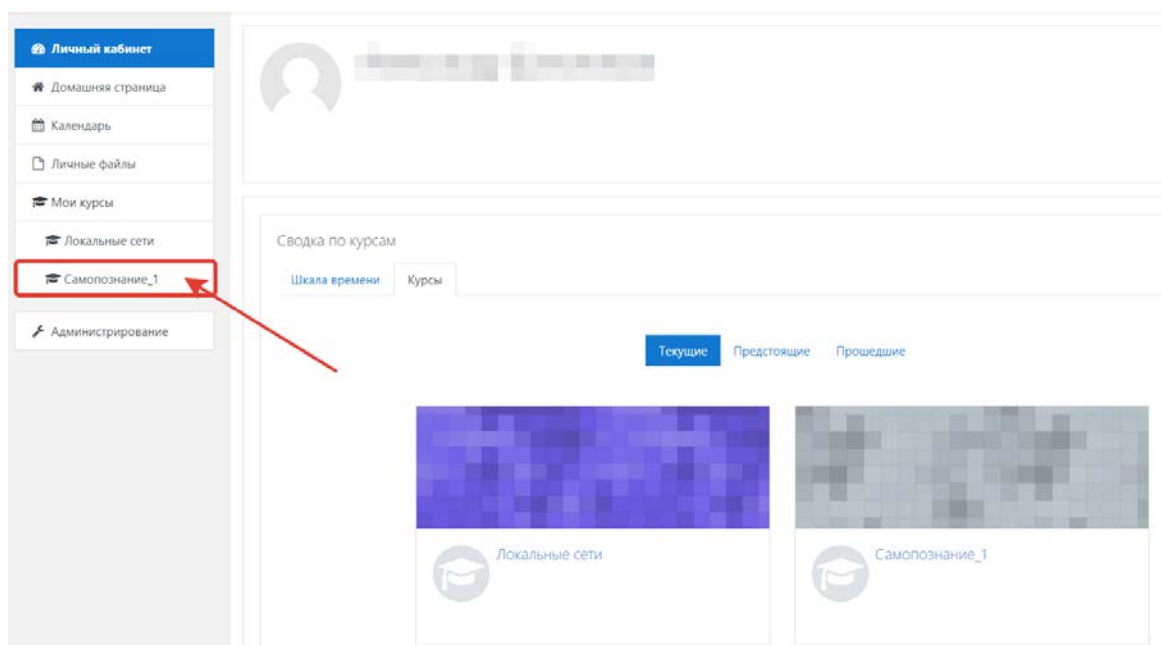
Личный кабинет
Домашняя страница
Календарь
Личные файлы
Мои курсы
Локальные сети
Самопознание_1
Администрирование

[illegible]

Сводка по курсам

Шкала времени
Курсы

Текущие
Предстоящие
Прошедшие

Локальные сети
Самопознание_1